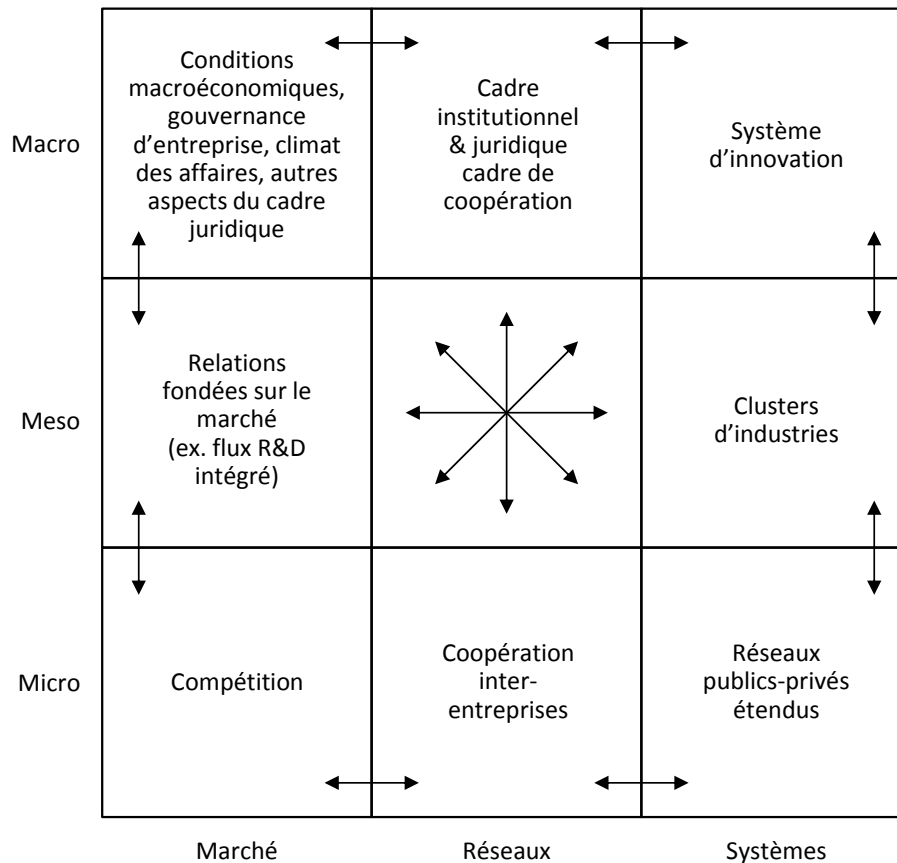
|  | Marché | Réseaux | Systèmes |
|---|---|---|---|
| Macro | Conditions macroéconomiques, gouvernance d'entreprise, climat des affaires, autres aspects du cadre juridique | Cadre institutionnel & juridique cadre de coopération | Système d'innovation |
| Meso | Relations fondées sur le marché (ex. flux R&D intégré) |  | Clusters d'industries |
| Micro | Compétition | Coopération inter-entreprises | Réseaux publics-privés étendus |